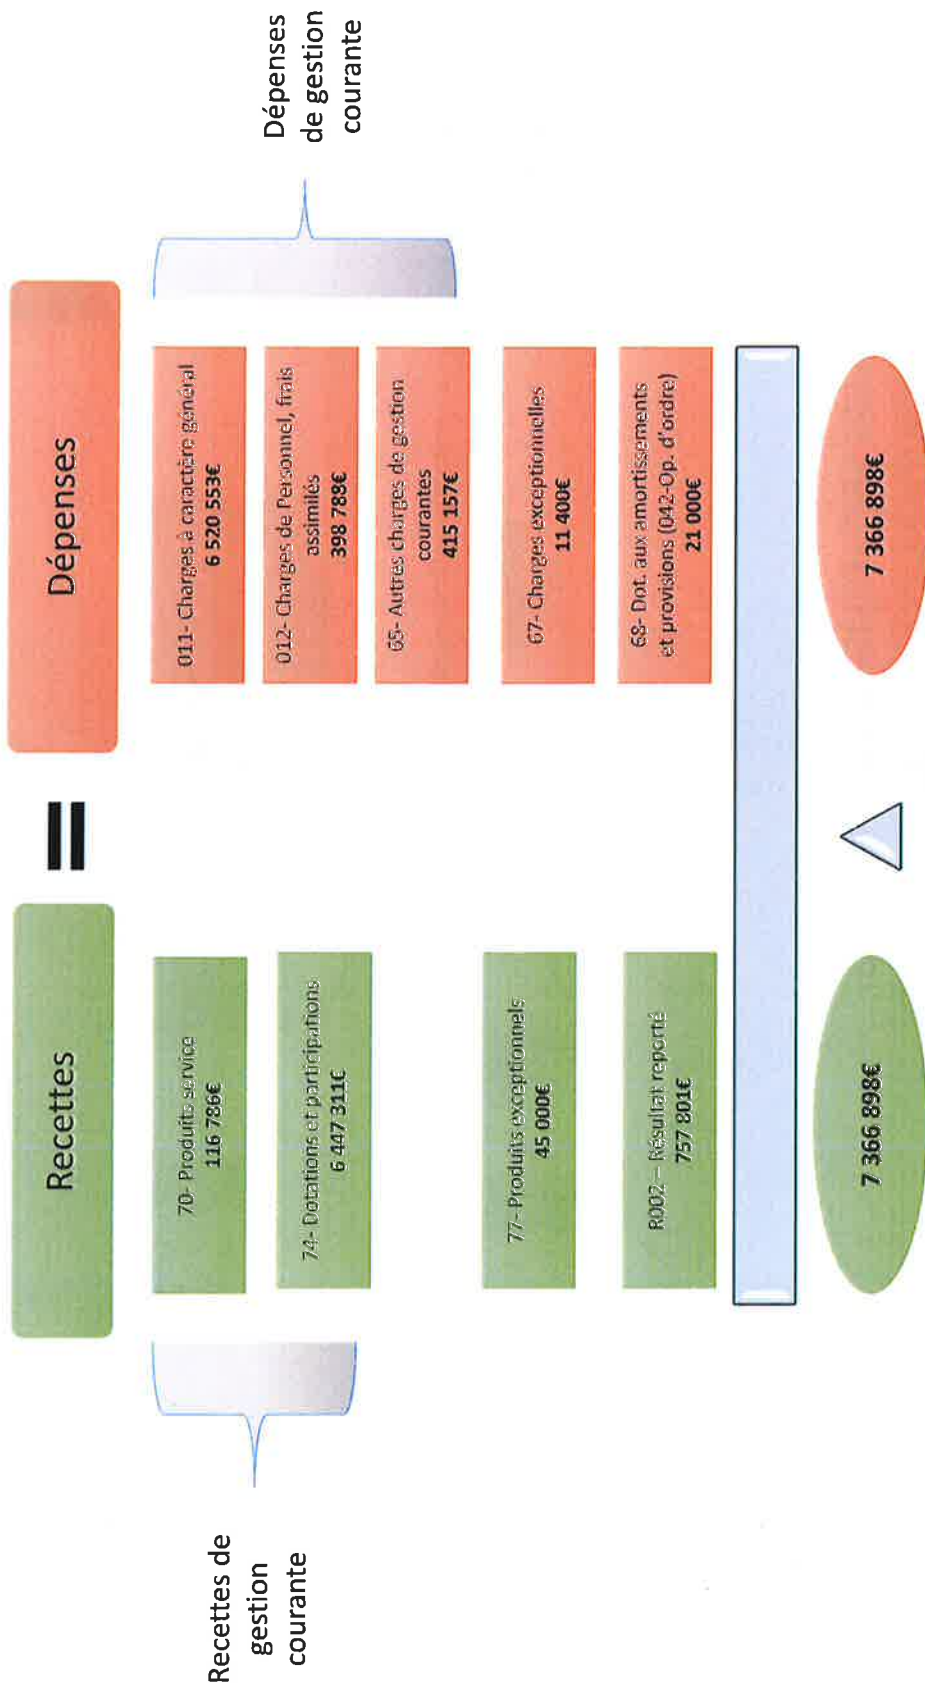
Dépenses de gestion courante

Dépenses

011- Charges à caractère général
6 520 553€

012- Charges de Personnel, frais assimilés
398 789€

65- Autres charges de gestion courantes
415 157€

67- Charges exceptionnelles
11 400€

68- Dot. aux amortissements et provisions (042-Op. d'ordre)
21 000€

7 366 898€

=

Recettes

70- Produits service
116 786€

74- Dotations et participations
6 447 311€

77- Produits exceptionnels
45 000€

R002 – Résultat reporté
757 801€

7 366 898€

Recettes de gestion courante